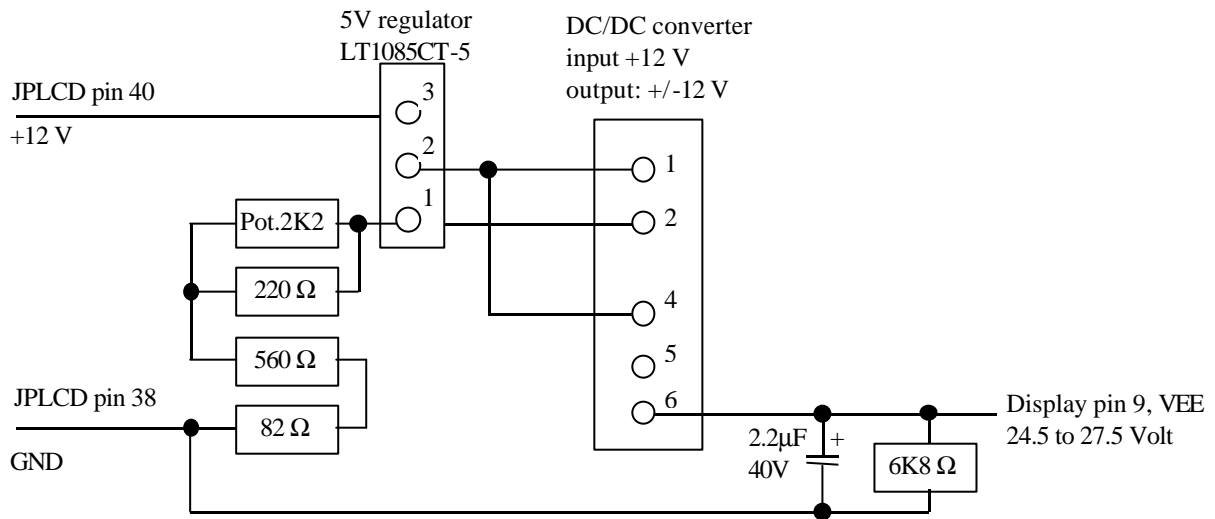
5V regulator
LT1085CT-5

DC/DC converter
input +12 V
output: +/-12 V

JPLCD pin 40

+12 V

3
2
1

1
2
4
5
6

Pot.2K2

220 Ω

560 Ω

JPLCD pin 38

82 Ω

GND

2.2μF
40V

+

6K8 Ω

Display pin 9, VEE
24.5 to 27.5 Volt